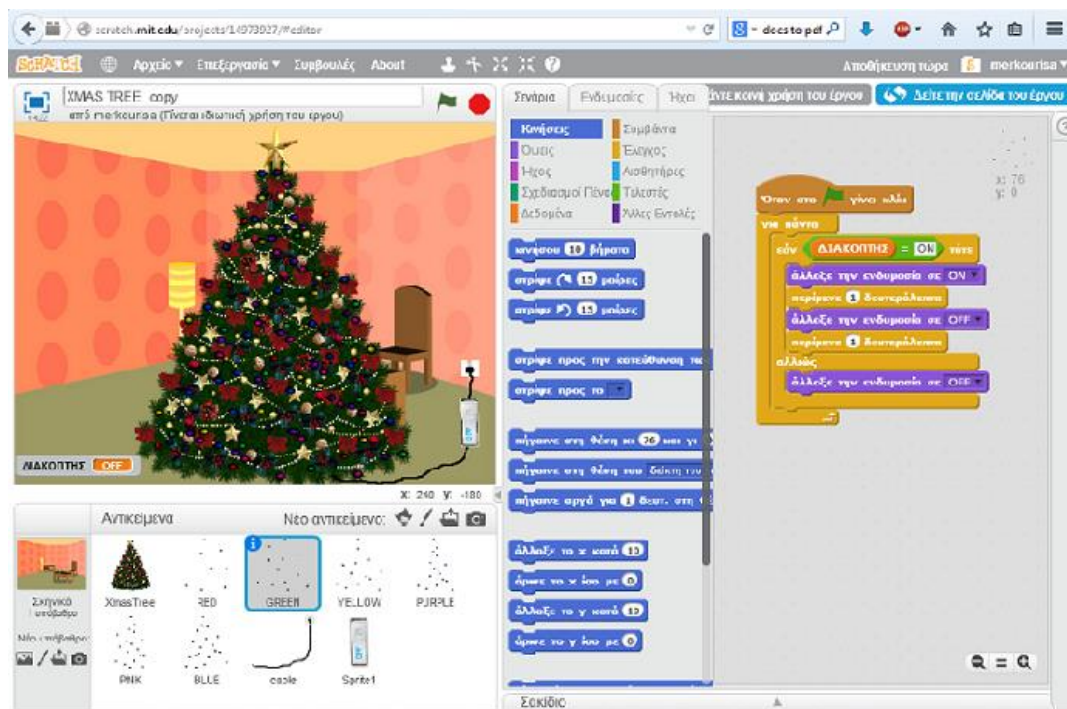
scratch.mit.edu/projects/14973927/#editor

docs to pdf

SCRATCH Αρχείο ▾ Επεξεργασία ▾ Συμβουλές About

Αποθήκευση τώρα merkourisa ▾

XMAS TREE copy
από merkourisa (Γίνεται ιδιωτική χρήση του έργου)

ΔΙΑΚΟΠΤΗΣ OFF

x: 240 y: -180

Σενάρια Ενδυμασίες Ήχοι

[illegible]ντε κοινή χρήση του έργου

Δείτε την σελίδα του έργου

Κινήσεις
Όψεις
Ήχος
Σχεδιασμοί Πένας
Δεδομένα
Συμβάντα
Έλεγχος
Αισθητήρες
Τελεστές
Άλλες Εντολές

κινήσου 10 βήματα
στρίψε 15 μοίρες
στρίψε 15 μοίρες
στρίψε προς την κατεύθυνση 90
στρίψε προς το
πήγαινε στη θέση x: 76 και y: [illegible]
πήγαινε στη θέση του δείκτη του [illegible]
πήγαινε αργά για 1 δευτ. στη θέση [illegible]
άλλαξε το x κατά 10
όρισε το x ίσο με 0
άλλαξε το y κατά 10
όρισε το y ίσο με 0

Όταν στο γίνει κλικ
για πάντα
εάν ΔΙΑΚΟΠΤΗΣ = ON τότε
άλλαξε την ενδυμασία σε ON
περίμενε 1 δευτερόλεπτα
άλλαξε την ενδυμασία σε OFF
περίμενε 1 δευτερόλεπτα
αλλιώς
άλλαξε την ενδυμασία σε OFF

x: 76
y: 0

Αντικείμενα Νέο αντικείμενο:

Σκηνικό
υπόβαθρο
Νέο υπόβαθρο:

XmasTree RED GREEN YELLOW PURPLE
PINK BLUE cable Sprite1

Σακίδιο